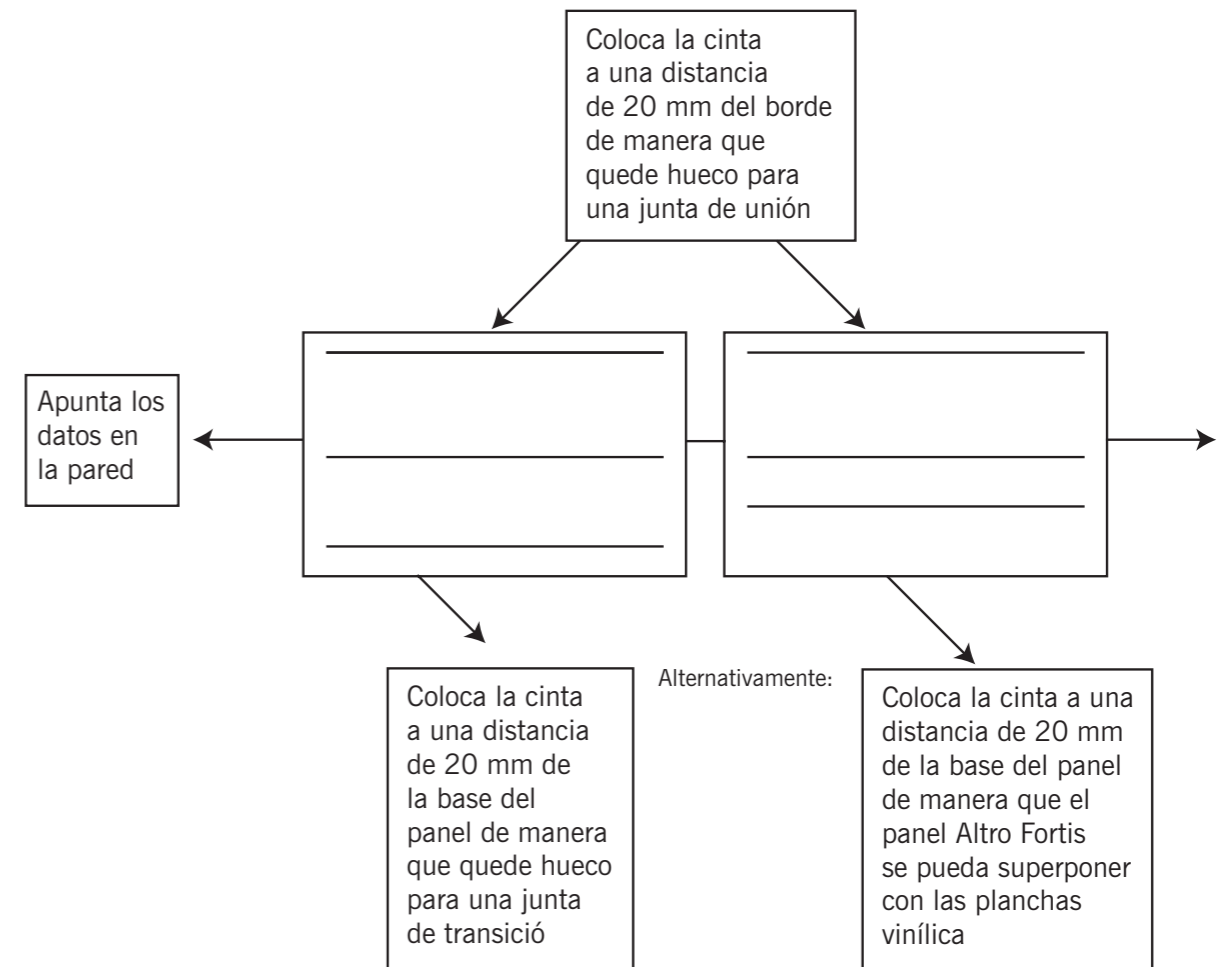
Coloca la cinta a una distancia de 20 mm del borde de manera que quede hueco para una junta de unión

Apunta los datos en la pared

Coloca la cinta a una distancia de 20 mm de la base del panel de manera que quede hueco para una junta de transició

Alternativamente:

Coloca la cinta a una distancia de 20 mm de la base del panel de manera que el panel Altro Fortis se pueda superponer con las planchas vinílica